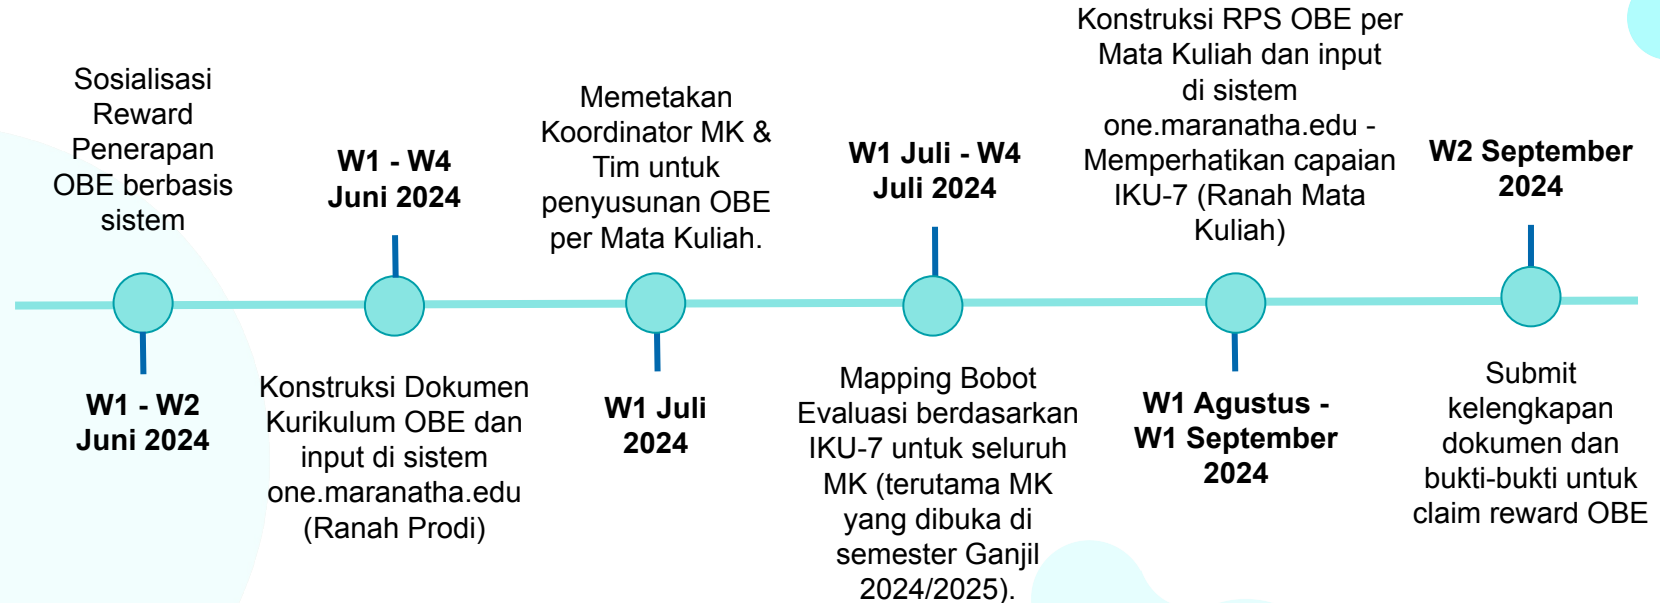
Sosialisasi Reward Penerapan OBE berbasis sistem

W1 - W2 Juni 2024

W1 - W4 Juni 2024

Konstruksi Dokumen Kurikulum OBE dan input di sistem one.maranatha.edu (Ranah Prodi)

Memetakan Koordinator MK & Tim untuk penyusunan OBE per Mata Kuliah.

W1 Juli 2024

W1 Juli - W4 Juli 2024

Mapping Bobot Evaluasi berdasarkan IKU-7 untuk seluruh MK (terutama MK yang dibuka di semester Ganjil 2024/2025).

Konstruksi RPS OBE per Mata Kuliah dan input di sistem one.maranatha.edu - Memperhatikan capaian IKU-7 (Ranah Mata Kuliah)

W1 Agustus - W1 September 2024

W2 September 2024

Submit kelengkapan dokumen dan bukti-bukti untuk claim reward OBE